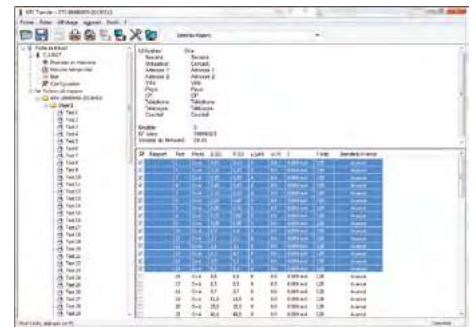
MTC Transfer - [MTC18000005-20130213]
Fichier Editer Affichage Appareil Outils ?
Utilisateur
Société
Adresse 1
Adresse 2
Ville
Pays
CP
Téléphone
Télécopie
Courriel
Société
Contact
Adresse 1
Adresse 2
Ville
Pays
CP
Téléphone
Télécopie
Courriel
Modèle
N° série
Version du firmware
Test 1
Test 2
Test 3
Test 4
Test 5
Test 6
Test 7
Test 8
Test 9
Test 10
Test 11
Test 12
Test 13
Test 14
Test 15
Test 16
Test 17
Test 18
Test 19
Test 20
Test 21
Test 22
Test 23
Test 24
Test 25
Test 26
Test 27
Test 28
Test 29
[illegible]